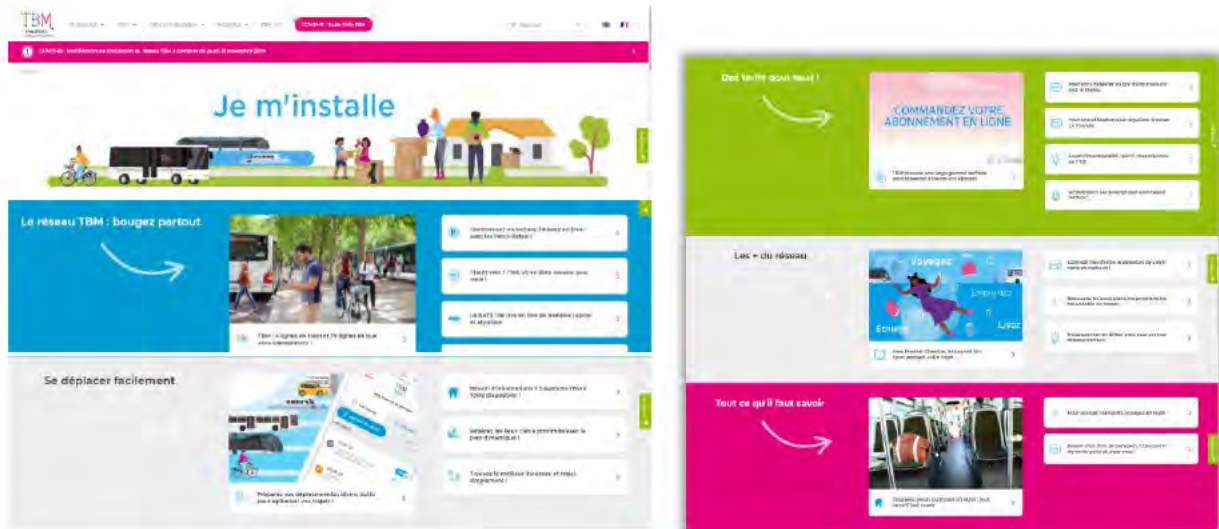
TBM

COVID-19 : Suivez l'info TBM

Je m'installe

Le réseau TBM : bougez partout

Se déplacer facilement

Des tarifs pour tous !

COMMANDEZ VOTRE ABONNEMENT EN LIGNE

Les + du réseau

Voyagez

Empruntez

Écoutez

Lisez

Tout ce qu'il faut savoir